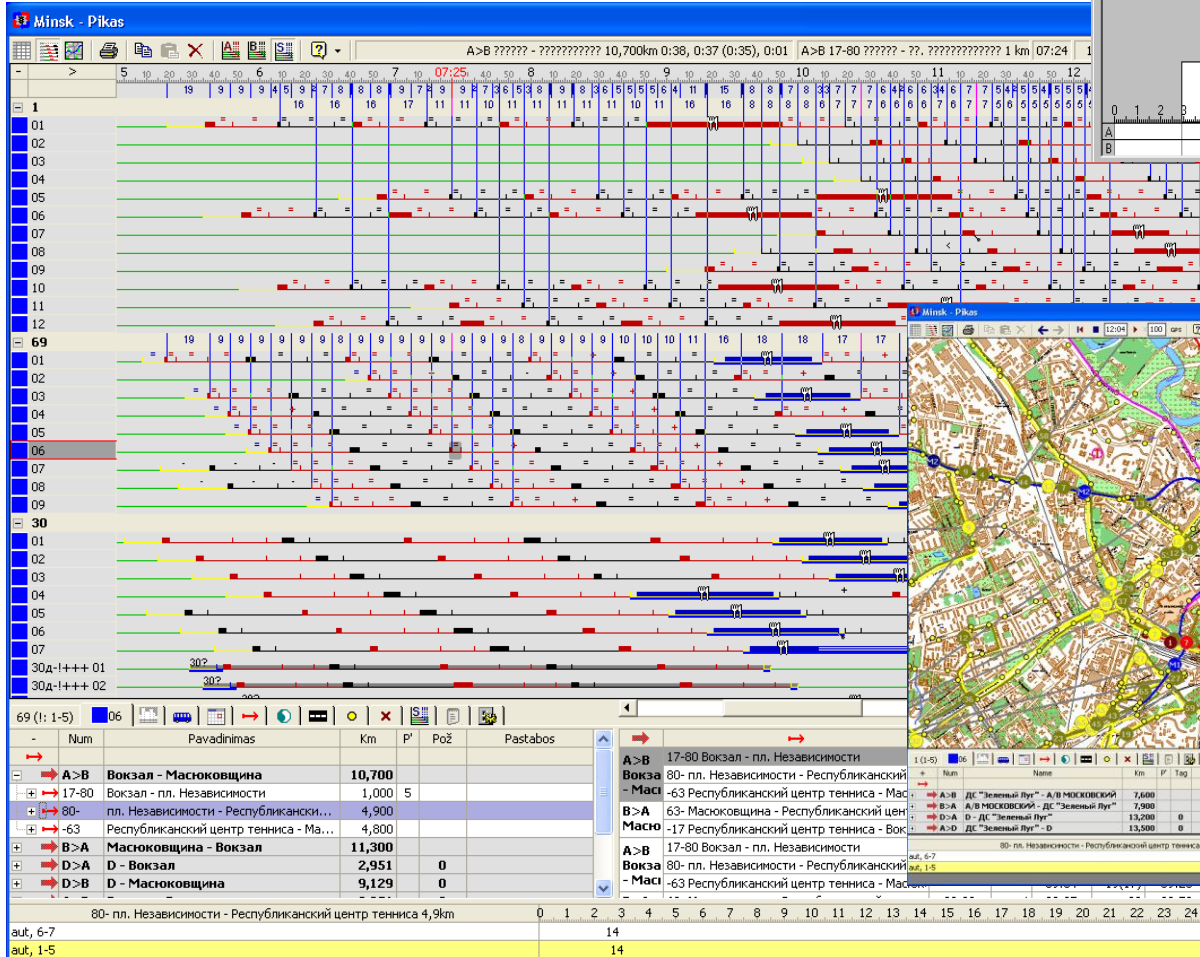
Minsk - Pikas

A>B ?????? - ?????????? 10,700km 0:38, 0:37 (0:35), 0:01 A>B 17-80 ?????? - ??. ???????????? 1 km 07:24

07:25

1
01
02
03
04
05
06
07
08
09
10
11
12
69
01
02
03
04
05
06
07
08
09
30
01
02
03
04
05
06
07
30д-!+++ 01
30д-!+++ 02

Minsk - Pikas

69 (!: 1-5) 06

| | Num | Pavadinimas | Km | P' | Pož | Pastabos |
|---|---|---|---|---|---|---|
| | A>B | Вокзал - Масюковщина | 10,700 | | | |
| | 17-80 | Вокзал - пл. Независимости | 1,000 | 5 | | |
| | 80- | пл. Независимости - Республиканск... | 4,900 | | | |
| | -63 | Республиканский центр тенниса - Ма... | 4,800 | | | |
| | B>A | Масюковщина - Вокзал | 11,300 | | | |
| | D>A | D - Вокзал | 2,951 | | 0 | |
| | D>B | D - Масюковщина | 9,129 | | 0 | |

A>B Вокза - Масі
17-80 Вокзал - пл. Независимости
80- пл. Независимости - Республиканский
-63 Республиканский центр тенниса - Мас
B>A Масю
63- Масюковщина - Республиканский цент
-17 Республиканский центр тенниса - Вок
A>B Вокза - Масі
17-80 Вокзал - пл. Независимости
80- пл. Независимости - Республиканский
-63 Республиканский центр тенниса - Мас

| | Num | Name | Km | P' | Tag |
|---|---|---|---|---|---|
| | A>B | ДС "Зеленый Луг" - А/В МОСКОВСКИЙ | 7,600 | | |
| | B>A | А/В МОСКОВСКИЙ - ДС "Зеленый Луг" | 7,900 | | |
| | D>A | D - ДС "Зеленый Луг" | 13,200 | 0 | |
| | A>D | ДС "Зеленый Луг" - D | 13,500 | 0 | |

80- пл. Независимости - Республиканский центр тенниса 4,9km
aut, 6-7 14
aut, 1-5 14